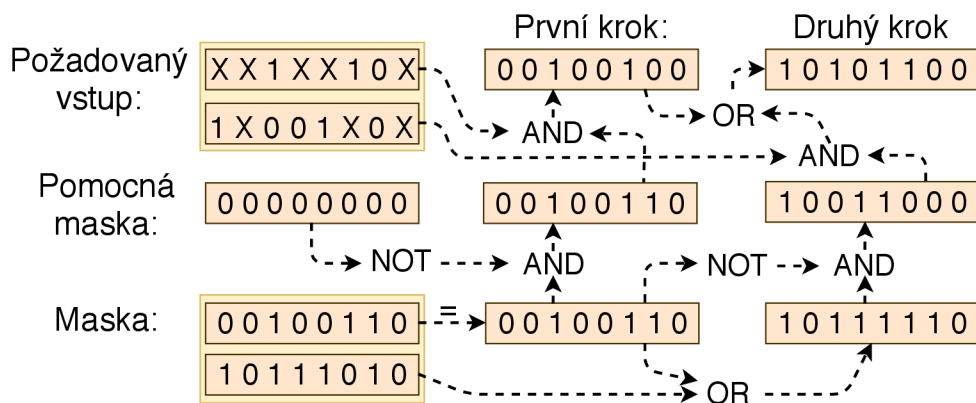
První krok:

Druhý krok

Požadovaný vstup:

X X 1 X X 1 0 X

1 X 0 0 1 X 0 X

0 0 1 0 0 1 0 0

1 0 1 0 1 1 0 0

OR

AND

AND

Pomocná maska:

0 0 0 0 0 0 0 0

0 0 1 0 0 1 1 0

1 0 0 1 1 0 0 0

NOT

AND

NOT

AND

Maska:

0 0 1 0 0 1 1 0

=

0 0 1 0 0 1 1 0

1 0 1 1 1 1 1 0

1 0 1 1 1 0 1 0

OR